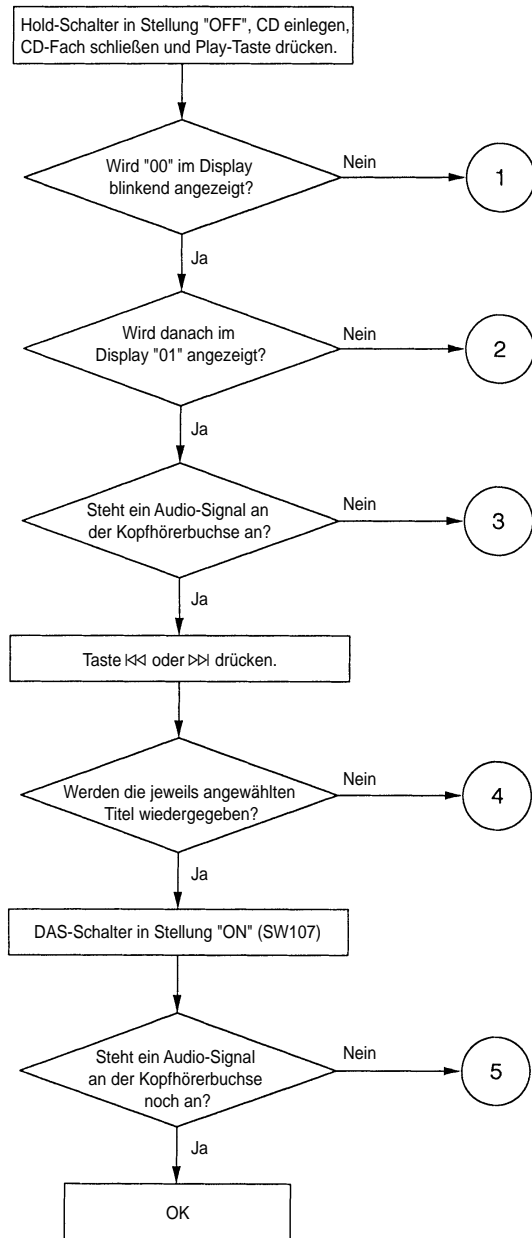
Hold-Schalter in Stellung "OFF", CD einlegen, CD-Fach schließen und Play-Taste drücken.

Wird "00" im Display blinkend angezeigt?

Nein

1

Ja

Wird danach im Display "01" angezeigt?

Nein

2

Ja

Steht ein Audio-Signal an der Kopfhörerbuchse an?

Nein

3

Ja

Taste ⏮ oder ⏭ drücken.

Werden die jeweils angewählten Titel wiedergegeben?

Nein

4

Ja

DAS-Schalter in Stellung "ON" (SW107)

Steht ein Audio-Signal an der Kopfhörerbuchse noch an?

Nein

5

Ja

OK